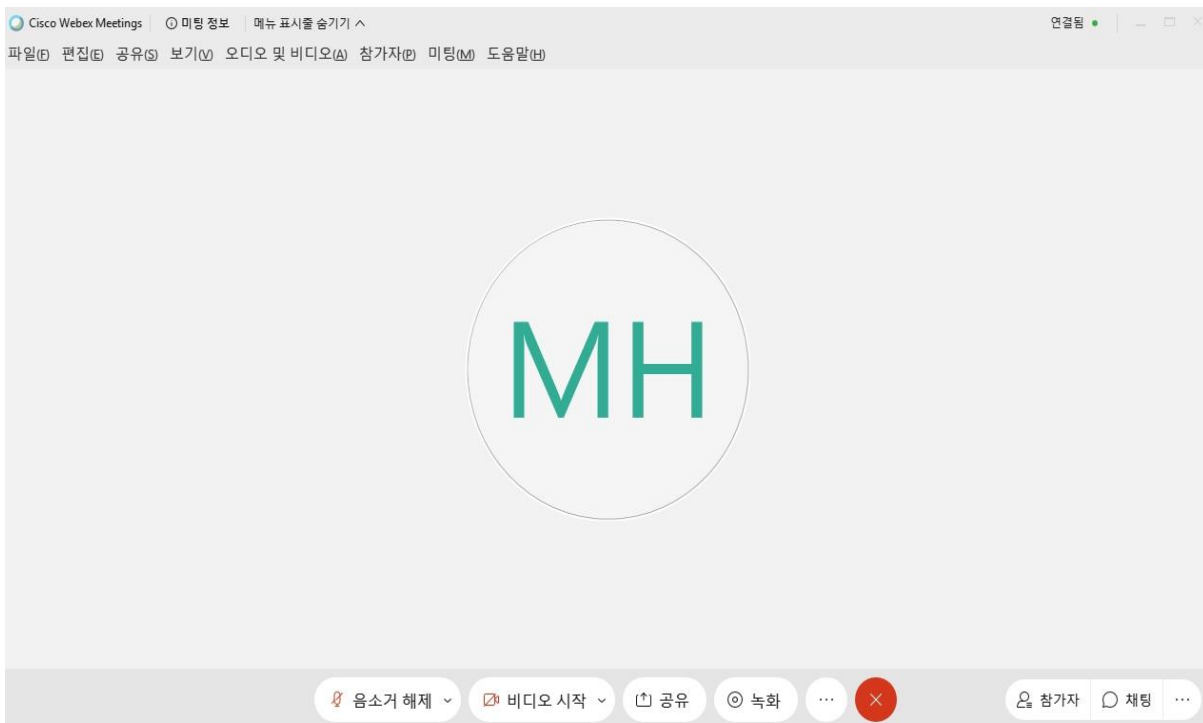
Cisco Webex Meetings | ⓘ 미팅 정보 | 메뉴 표시줄 숨기기 ^

연결됨

파일(F) 편집(E) 공유(S) 보기(V) 오디오 및 비디오(A) 참가자(P) 미팅(M) 도움말(H)

MH

음소거 해제 비디오 시작 공유 녹화 ··· 참가자 채팅 ···